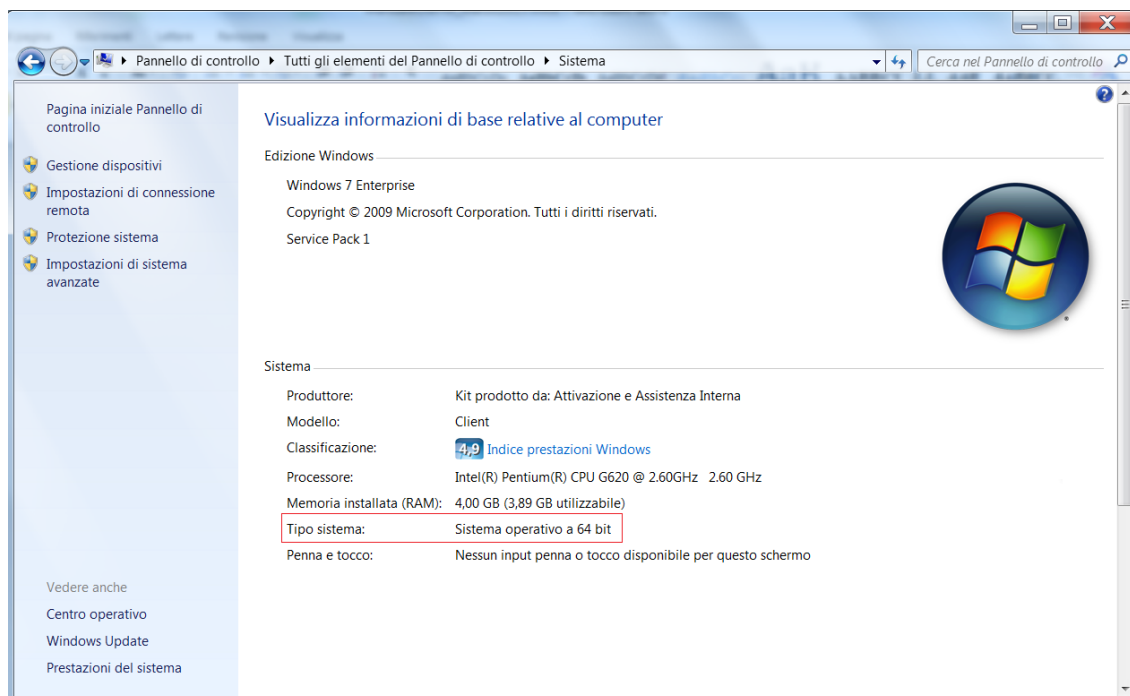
Pannello di controllo ▸ Tutti gli elementi del Pannello di controllo ▸ Sistema

Cerca nel Pannello di controllo

Pagina iniziale Pannello di controllo

Gestione dispositivi

Impostazioni di connessione remota

Protezione sistema

Impostazioni di sistema avanzate

Vedere anche

Centro operativo

Windows Update

Prestazioni del sistema

Visualizza informazioni di base relative al computer

Edizione Windows

Windows 7 Enterprise

Copyright © 2009 Microsoft Corporation. Tutti i diritti riservati.

Service Pack 1

Sistema

| | |
|---|---|
| Produttore: | Kit prodotto da: Attivazione e Assistenza Interna |
| Modello: | Client |
| Classificazione: | 4,9 Indice prestazioni Windows |
| Processore: | Intel(R) Pentium(R) CPU G620 @ 2.60GHz 2.60 GHz |
| Memoria installata (RAM): | 4,00 GB (3,89 GB utilizzabile) |
| Tipo sistema: | Sistema operativo a 64 bit |
| Penna e tocco: | Nessun input penna o tocco disponibile per questo schermo |